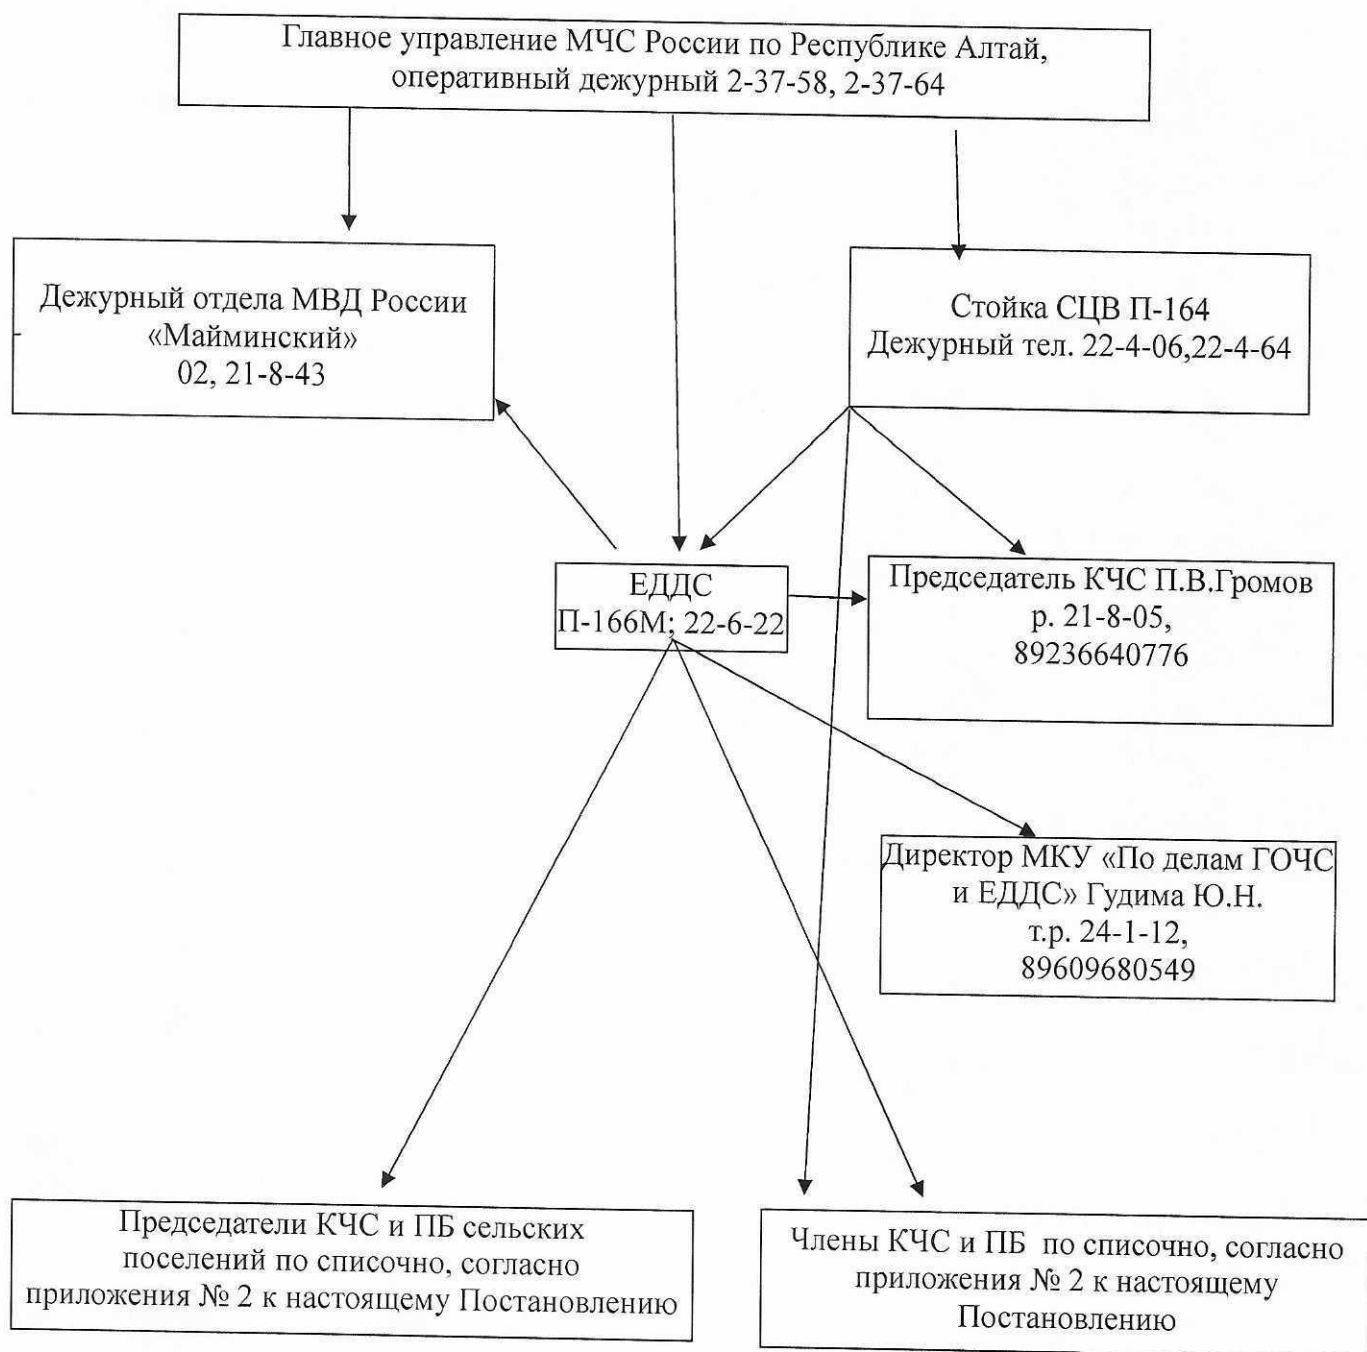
Главное управление МЧС России по Республике Алтай, оперативный дежурный 2-37-58, 2-37-64

Дежурный отдела МВД России «Майминский» 02, 21-8-43

Стойка СЦВ П-164 Дежурный тел. 22-4-06,22-4-64

ЕДДС П-166М; 22-6-22

Председатель КЧС П.В.Громов р. 21-8-05, 89236640776

Директор МКУ «По делам ГОЧС и ЕДДС» Гудима Ю.Н. т.р. 24-1-12, 89609680549

Председатели КЧС и ПБ сельских поселений по списочно, согласно приложения № 2 к настоящему Постановлению

Члены КЧС и ПБ по списочно, согласно приложения № 2 к настоящему Постановлению